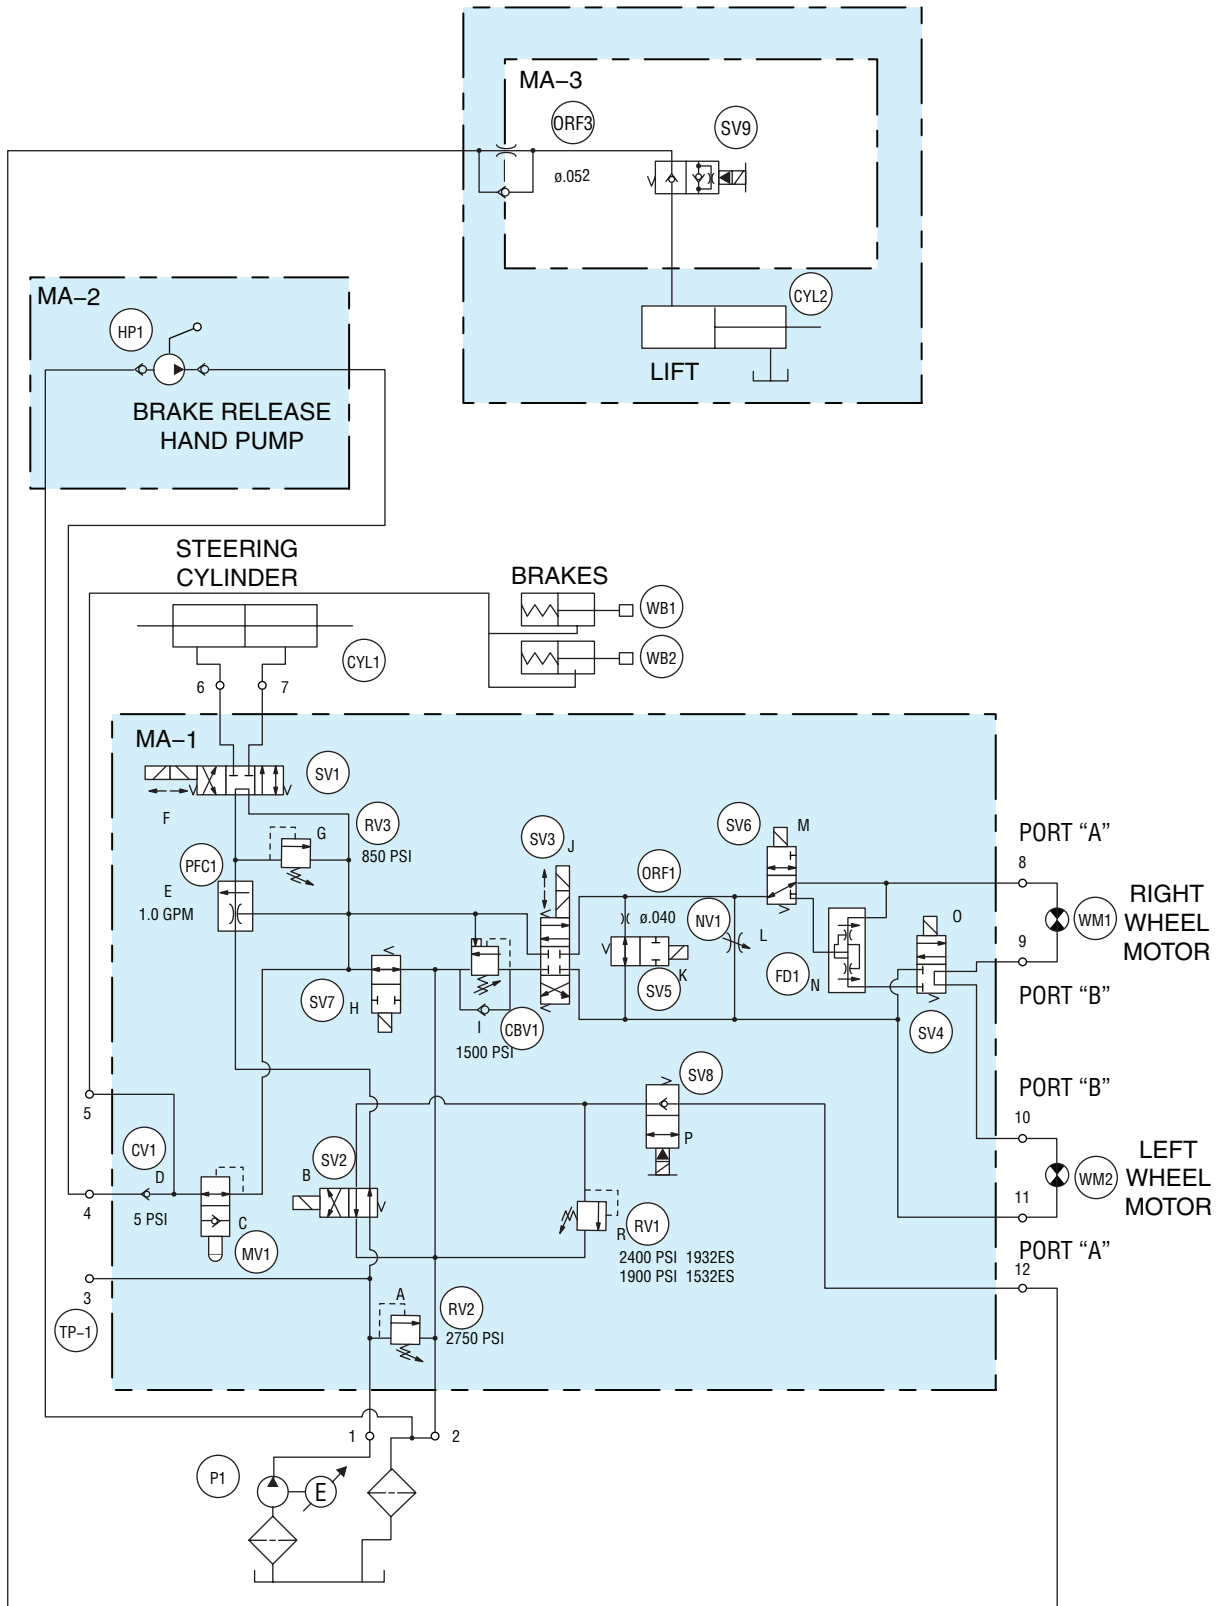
MA–3
ORF3
SV9
ø.052
CYL2
LIFT
MA–2
HP1
BRAKE RELEASE
HAND PUMP
STEERING
CYLINDER
BRAKES
WB1
WB2
CYL1
6
7
MA–1
SV1
F
RV3
850 PSI
G
PFC1
E
1.0 GPM
SV3
J
SV6
M
PORT "A"
8
ORF1
ø.040
NV1
L
RIGHT
WHEEL
MOTOR
WM1
O
9
SV5
K
FD1
N
PORT "B"
SV7
H
I
CBV1
1500 PSI
SV4
PORT "B"
SV8
10
5
CV1
D
SV2
B
P
LEFT
WHEEL
MOTOR
WM2
4
5 PSI
C
MV1
R
RV1
2400 PSI 1932ES
1900 PSI 1532ES
11
PORT "A"
12
3
TP–1
A
RV2
2750 PSI
1
2
P1
E